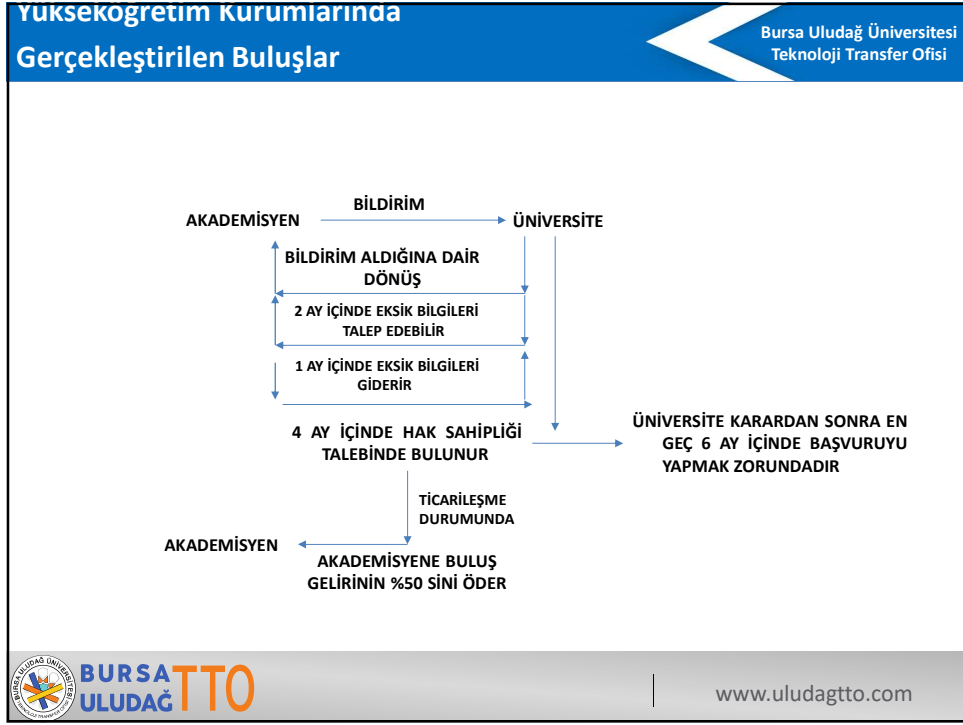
Yükseköğretim Kurumlarında Gerçekleştirilen Buluşlar

Bursa Uludağ Üniversitesi Teknoloji Transfer Ofisi

AKADEMİSYEN

BİLDİRİM

ÜNİVERSİTE

BİLDİRİM ALDIĞINA DAİR DÖNÜŞ

2 AY İÇİNDE EKSİK BİLGİLERİ TALEP EDEBİLİR

1 AY İÇİNDE EKSİK BİLGİLERİ GİDERİR

4 AY İÇİNDE HAK SAHİPLİĞİ TALEBİNDE BULUNUR

ÜNİVERSİTE KARARDAN SONRA EN GEÇ 6 AY İÇİNDE BAŞVURUYU YAPMAK ZORUNDADIR

TİCARİLEŞME DURUMUNDA

AKADEMİSYEN

AKADEMİSYENE BULUŞ GELİRİNİN %50 SİNİ ÖDER

BURSA ULUDAĞ TTO

www.uludagtto.com